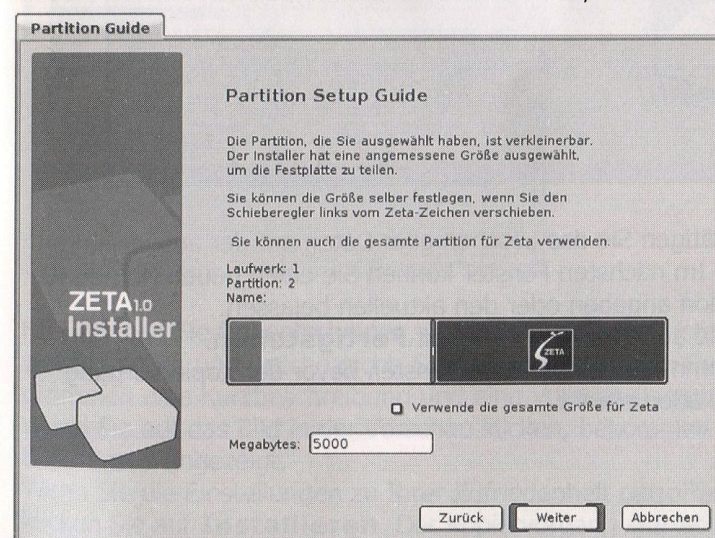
Partition Guide

ZETA1.0 Installer

Partition Setup Guide

Die Partition, die Sie ausgewählt haben, ist verkleinerbar. Der Installer hat eine angemessene Größe ausgewählt, um die Festplatte zu teilen.

Sie können die Größe selber festlegen, wenn Sie den Schieberegler links vom Zeta-Zeichen verschieben.

Sie können auch die gesamte Partition für Zeta verwenden.

Laufwerk: 1
Partition: 2
Name:

ZETA

Verwende die gesamte Größe für Zeta

Megabytes: 5000

Zurück Weiter Abbrechen